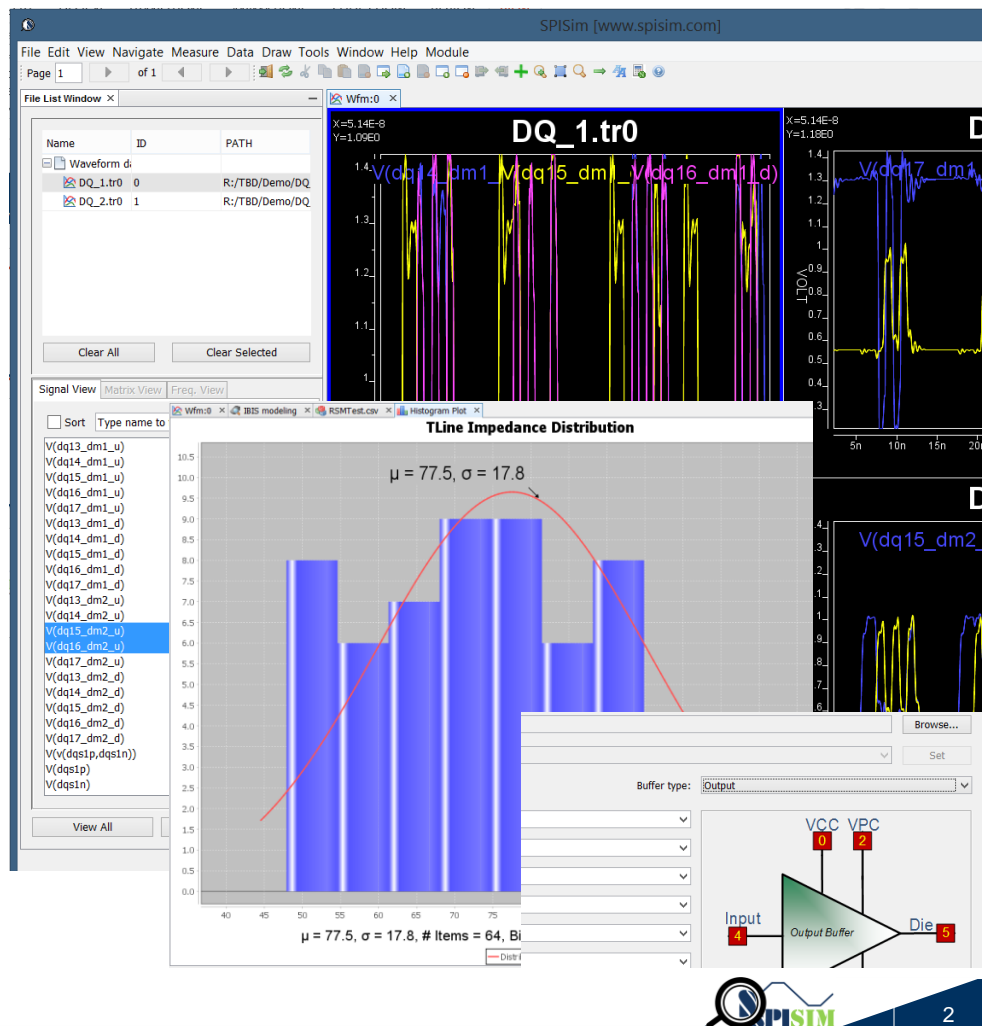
SPISim [www.spisim.com]

File Edit View Navigate Measure Data Draw Tools Window Help Module

Page 1 of 1

File List Window

| Name | ID | PATH |
|---|---|---|
| Waveform d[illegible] | | |
| DQ_1.tr0 | 0 | R:/TBD/Demo/DQ |
| DQ_2.tr0 | 1 | R:/TBD/Demo/DQ |

Clear All

Clear Selected

Signal View Matrix View Freq. View

Sort Type name to

V(dq13_dm1_u)
V(dq14_dm1_u)
V(dq15_dm1_u)
V(dq16_dm1_u)
V(dq17_dm1_u)
V(dq13_dm1_d)
V(dq14_dm1_d)
V(dq15_dm1_d)
V(dq16_dm1_d)
V(dq17_dm1_d)
V(dq13_dm2_u)
V(dq14_dm2_u)
V(dq15_dm2_u)
V(dq16_dm2_u)
V(dq17_dm2_u)
V(dq13_dm2_d)
V(dq14_dm2_d)
V(dq15_dm2_d)
V(dq16_dm2_d)
V(dq17_dm2_d)
V(v(dqs1p,dqs1n))
V(dqs1p)
V(dqs1n)

View All

Wfm:0

X=5.14E-8
Y=1.09E0

DQ_1.tr0

V(dq14_dm1_u) V(dq15_dm1_u) V(dq16_dm1_d)

1.4 1.3 1.2 1.1 1

X=5.14E-8
Y=1.18E0

D

V(dq17_dm1

1.4 1.3 1.2 1.1 1 0.9 0.8 0.7 0.6 0.5 0.4 0.3

VOLT

5n 10n 15n 20

D

V(dq15_dm2_

Wfm:0 IBIS modeling RSMTest.csv Histogram Plot

TLine Impedance Distribution

μ = 77.5, σ = 17.8

10.5 10.0 9.5 9.0 8.5 8.0 7.5 7.0 6.5 6.0 5.5 5.0 4.5 4.0 3.5 3.0 2.5 2.0 1.5 1.0 0.5 0.0

40 45 50 55 60 65 70 75

μ = 77.5, σ = 17.8, # Items = 64, Bi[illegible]

Distr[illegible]

Browse...

Set

Buffer type: Output

VCC VPC
0 2

Input 4

Output Buffer

Die 5

SPISIM

2